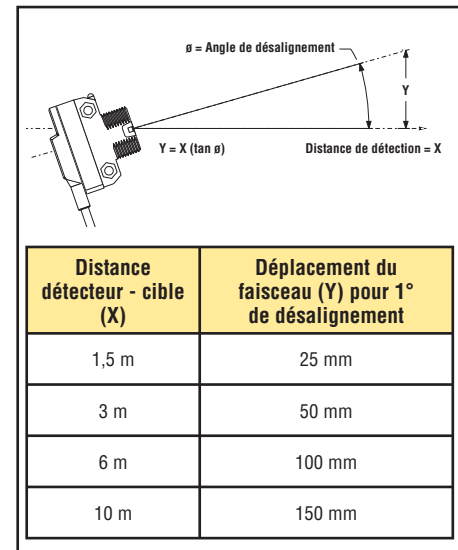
ø = Angle de désalignement

Y

Y = X (tan ø)

Distance de détection = X

| Distance détecteur - cible (X) | Déplacement du faisceau (Y) pour 1° de désalignement |
|---|---|
| 1,5 m | 25 mm |
| 3 m | 50 mm |
| 6 m | 100 mm |
| 10 m | 150 mm |